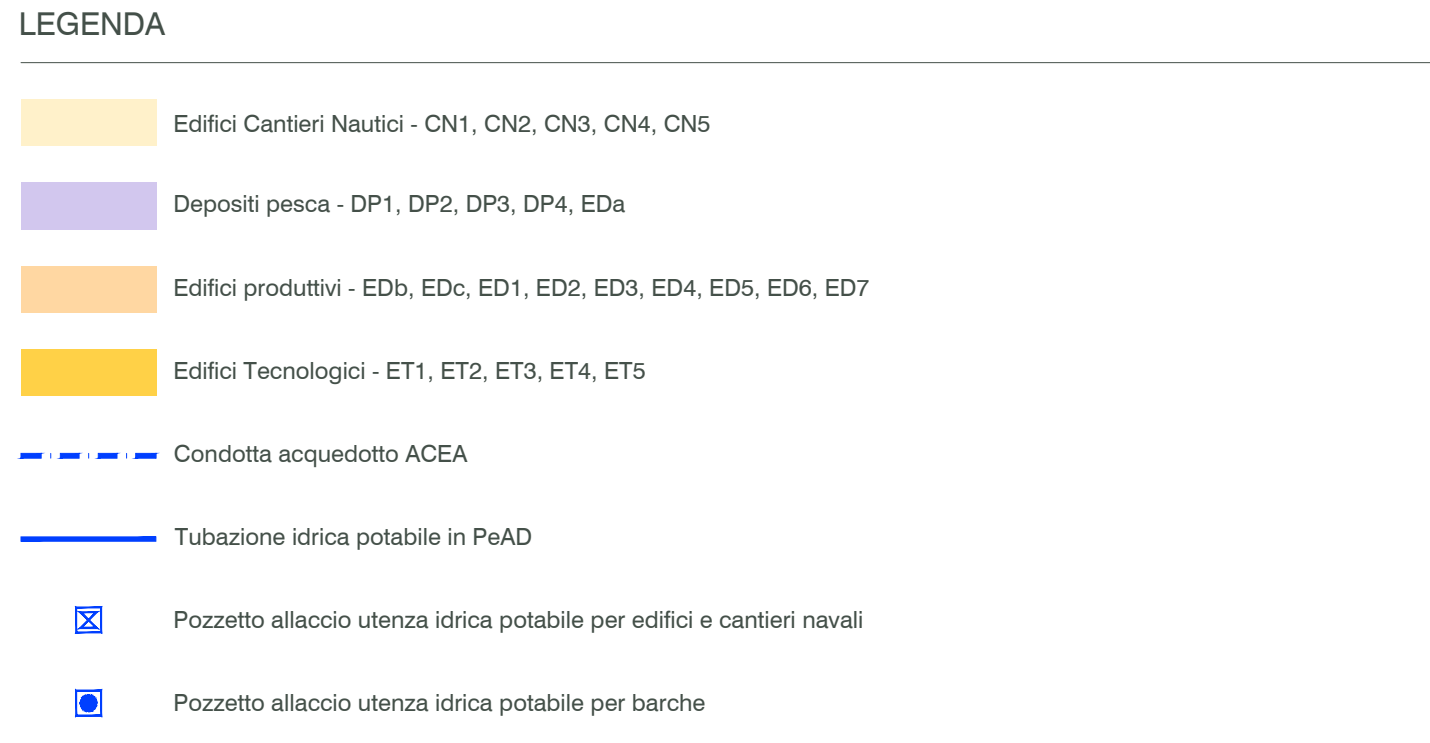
LEGENDA

Edifici Cantieri Nautici - CN1, CN2, CN3, CN4, CN5

Depositi pesca - DP1, DP2, DP3, DP4, EDa

Edifici produttivi - EDb, EDc, ED1, ED2, ED3, ED4, ED5, ED6, ED7

Edifici Tecnologici - ET1, ET2, ET3, ET4, ET5

Condotta acquedotto ACEA

Tubazione idrica potabile in PeAD

Pozzetto allaccio utenza idrica potabile per edifici e cantieri navali

Pozzetto allaccio utenza idrica potabile per barche